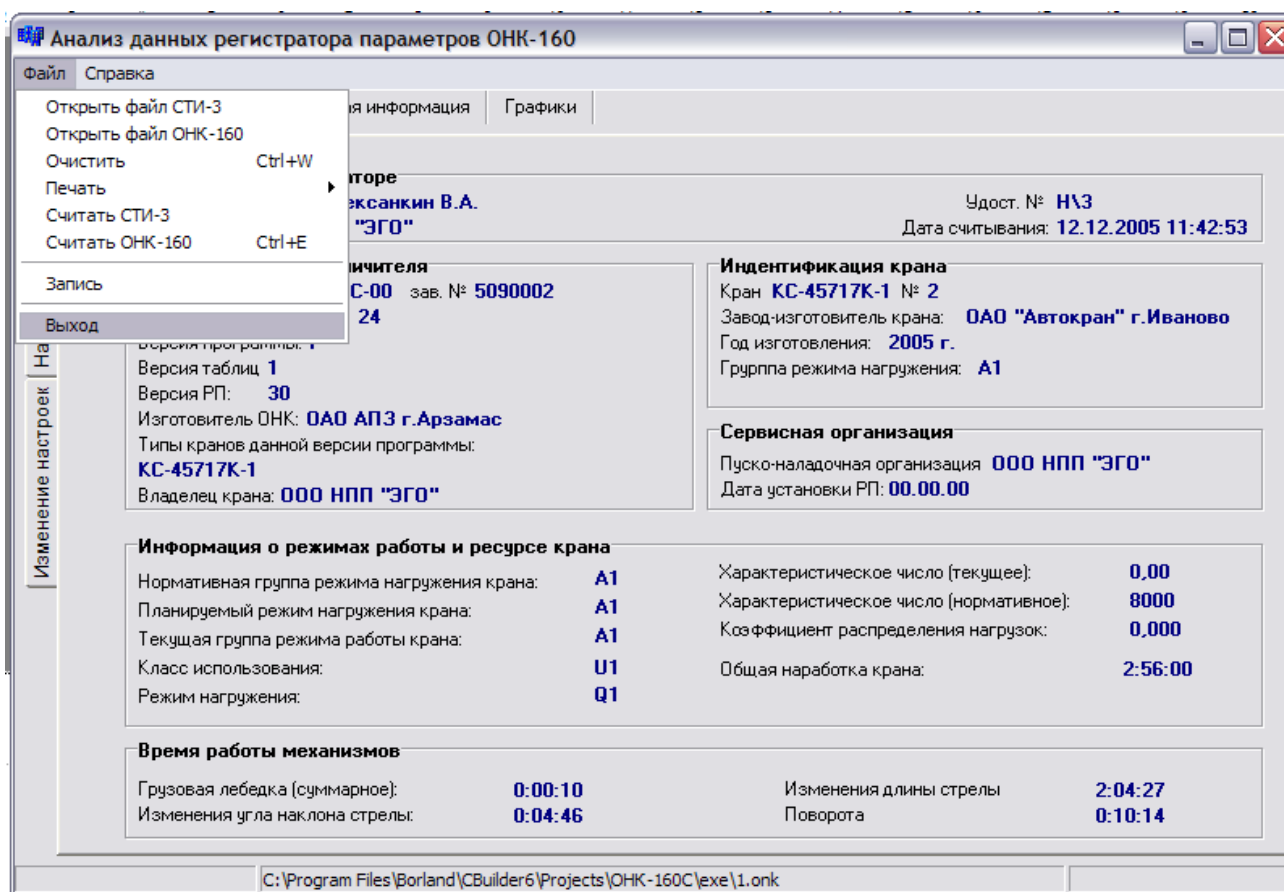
Анализ данных регистратора параметров ОНК-160

Файл Справка

Открыть файл СТИ-3
Открыть файл ОНК-160
Очистить Ctrl+W
Печать
Считать СТИ-3
Считать ОНК-160 Ctrl+E
Запись
Выход

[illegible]я информация | Графики

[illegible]торе
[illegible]ексанкин В.А.
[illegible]"ЭГО"

Удост. № Н\3
Дата считывания: 12.12.2005 11:42:53

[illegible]ичителя
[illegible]С-00 зав. № 5090002
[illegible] 24
Версия программы: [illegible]
Версия таблиц 1
Версия РП: 30
Изготовитель ОНК: ОАО АПЗ г.Арзамас
Типы кранов данной версии программы:
КС-45717К-1
Владелец крана: ООО НПП "ЭГО"

Индентификация крана
Кран КС-45717К-1 № 2
Завод-изготовитель крана: ОАО "Автокран" г.Иваново
Год изготовления: 2005 г.
Груgroup режима нагружения: А1

Сервисная организация
Пуско-наладочная организация ООО НПП "ЭГО"
Дата установки РП: 00.00.00

На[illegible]
Изменение настроек

Информация о режимах работы и ресурсе крана
Нормативная группа режима нагружения крана: А1
Планируемый режим нагружения крана: А1
Текущая группа режима работы крана: А1
Класс использования: U1
Режим нагружения: Q1
Характеристическое число (текущее): 0,00
Характеристическое число (нормативное): 8000
Коэффициент распределения нагрузок: 0,000
Общая наработка крана: 2:56:00

Время работы механизмов
Грузовая лебедка (суммарное): 0:00:10
Изменения угла наклона стрелы: 0:04:46
Изменения длины стрелы 2:04:27
Поворота 0:10:14

C:\Program Files\Borland\CBuilder6\Projects\ОНК-160С\exe\1.onk